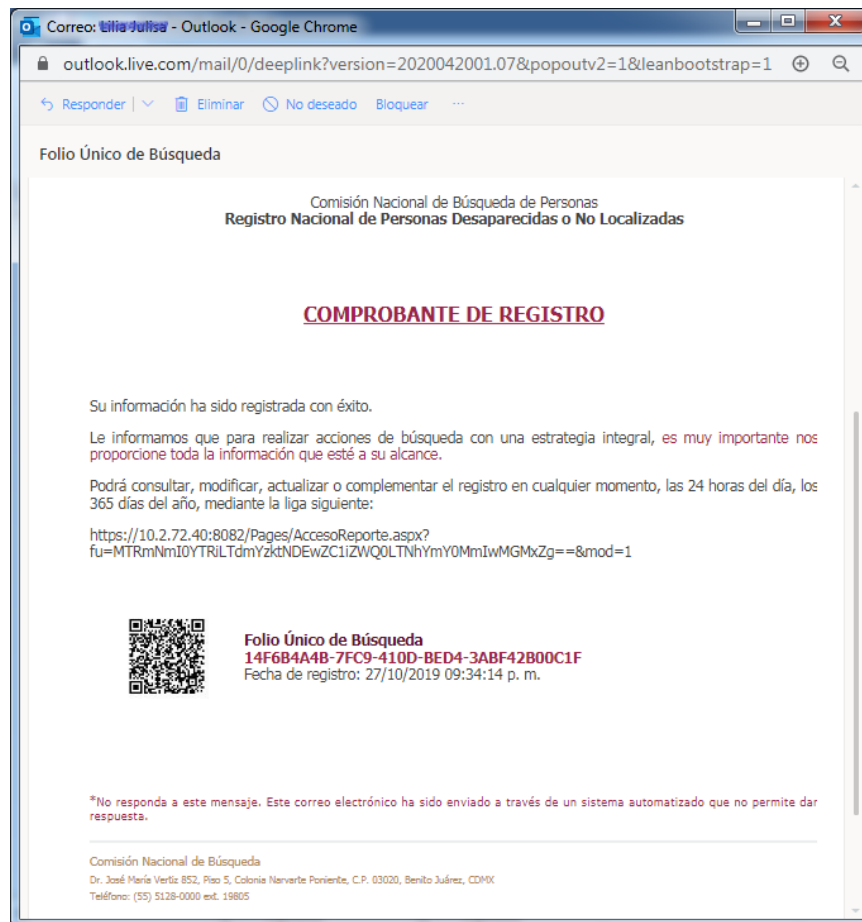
Correo: Lilia Julisa - Outlook - Google Chrome

outlook.live.com/mail/0/deeplink?version=2020042001.07&popoutv2=1&leanbootstrap=1

Responder | Eliminar No deseado Bloquear ···

Folio Único de Búsqueda

Comisión Nacional de Búsqueda de Personas
Registro Nacional de Personas Desaparecidas o No Localizadas

COMPROBANTE DE REGISTRO

Su información ha sido registrada con éxito.

Le informamos que para realizar acciones de búsqueda con una estrategia integral, es muy importante nos proporcione toda la información que esté a su alcance.

Podrá consultar, modificar, actualizar o complementar el registro en cualquier momento, las 24 horas del día, los 365 días del año, mediante la liga siguiente:

https://10.2.72.40:8082/Pages/AccesoReporte.aspx?fu=MTRmNmI0YTRiLTdmYzktNDEwZC1iZWQ0LTNhYmY0MmIwMGMxZg==&mod=1

Folio Único de Búsqueda
14F6B4A4B-7FC9-410D-BED4-3ABF42B00C1F
Fecha de registro: 27/10/2019 09:34:14 p. m.

*No responda a este mensaje. Este correo electrónico ha sido enviado a través de un sistema automatizado que no permite dar respuesta.

Comisión Nacional de Búsqueda
Dr. José María Vertiz 852, Piso 5, Colonia Narvarte Poniente, C.P. 03020, Benito Juárez, CDMX
Teléfono: (55) 5128-0000 ext. 19805